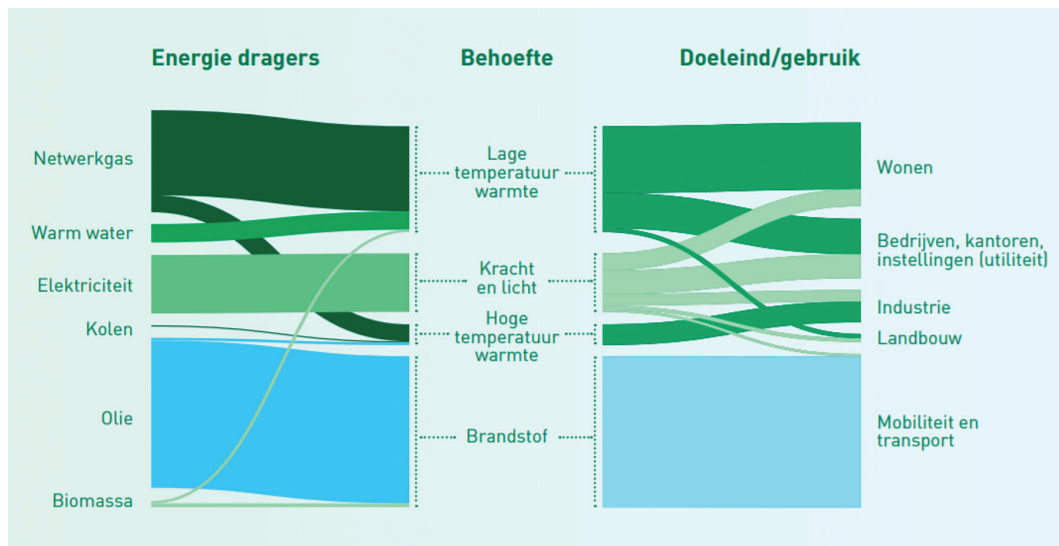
Energie dragers

Behoefte

Doeleind/gebruik

Netwerkgas

Warm water

Elektriciteit

Kolen

Olie

Biomassa

Lage temperatuur warmte

Kracht en licht

Hoge temperatuur warmte

Brandstof

Wonen

Bedrijven, kantoren, instellingen (utiliteit)

Industrie

Landbouw

Mobiliteit en transport